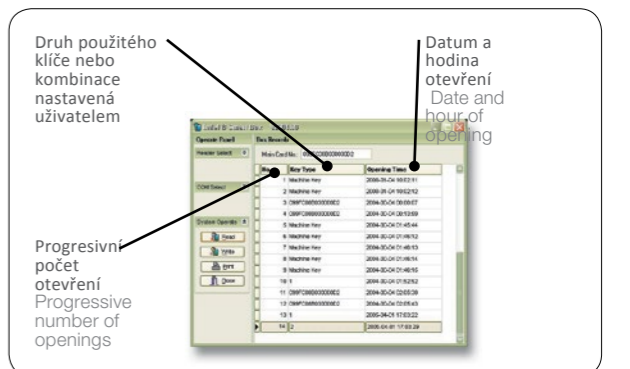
Druh použitého klíče nebo kombinace nastavená uživatelem

Datum a hodina otevření
Date and hour of opening

Progresivní počet otevření
Progressive number of openings

Operate Panel
Record
Main Card No.
Key Type
Opening Time

| | Key Type | Opening Time |
|---|---|---|
| 1 | Machine Key | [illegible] |
| 2 | Machine Key | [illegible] |
| 3 | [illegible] | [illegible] |
| 4 | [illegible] | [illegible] |
| 5 | Machine Key | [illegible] |
| 6 | Machine Key | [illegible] |
| 7 | Machine Key | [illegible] |
| 8 | Machine Key | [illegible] |
| 9 | Machine Key | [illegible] |
| 10 | 1 | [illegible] |
| 11 | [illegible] | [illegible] |
| 12 | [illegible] | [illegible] |
| 13 | 1 | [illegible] |
| 14 | 2 | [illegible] |

Read
Write
Print
Close